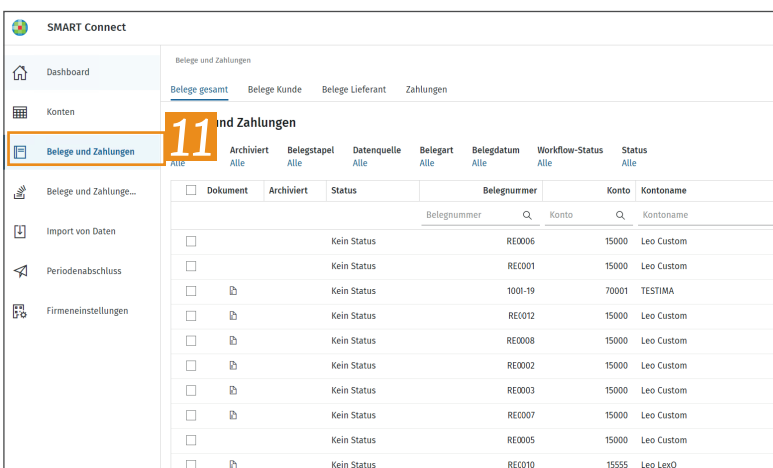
SMART Connect

Dashboard

Konten

Belege und Zahlungen

Belege und Zahlunge...

Import von Daten

Periodenabschluss

Firmeneinstellungen

Belege und Zahlungen

Belege gesamt Belege Kunde Belege Lieferant Zahlungen

11

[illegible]und Zahlungen

| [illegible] | Archiviert | Belegstapel | Datenquelle | Belegart | Belegdatum | Workflow-Status | Status |
|---|---|---|---|---|---|---|---|
| Alle | Alle | Alle | Alle | Alle | Alle | Alle | Alle |

| | Dokument | Archiviert | Status | Belegnummer | Konto | Kontoname |
|---|---|---|---|---|---|---|
| | | | | Belegnummer | Konto | Kontoname |
| | | | Kein Status | RE0006 | 15000 | Leo Custom |
| | | | Kein Status | REC001 | 15000 | Leo Custom |
| | | | Kein Status | 1001-19 | 70001 | TESTIMA |
| | | | Kein Status | RE0012 | 15000 | Leo Custom |
| | | | Kein Status | RE0008 | 15000 | Leo Custom |
| | | | Kein Status | RE0002 | 15000 | Leo Custom |
| | | | Kein Status | RE0003 | 15000 | Leo Custom |
| | | | Kein Status | REC007 | 15000 | Leo Custom |
| | | | Kein Status | RE0005 | 15000 | Leo Custom |
| | | | Kein Status | REC010 | 15555 | Leo LexO |